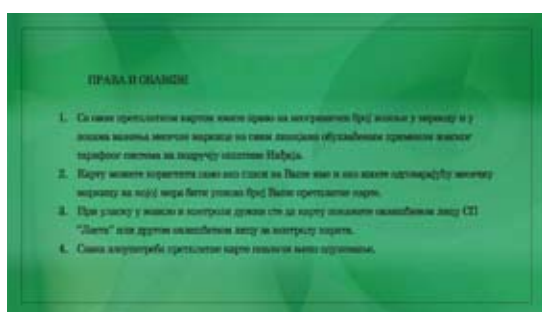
ПРАВА И ОБАВЕЗЕ

1. Са овом претплатном картом имате право на неограничен број вожњи у периоду и у зонама важења месечне маркице на свим линијама обухваћеним пременом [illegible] тарифног система на подручју општине Инђија.
2. Карту можете користити само ако гласи на Ваше име и ако имате одговарајућу месечну маркицу на којој мора бити уписан број Ваше претплатне карте.
3. При уласку у возило и контроли дужни сте да карту покажете овлашћеном лицу СП "Ласта" или другом овлашћеном лицу за контролу карата.
4. Свака злоупотреба претплатне карте повлачи њено одузимање.